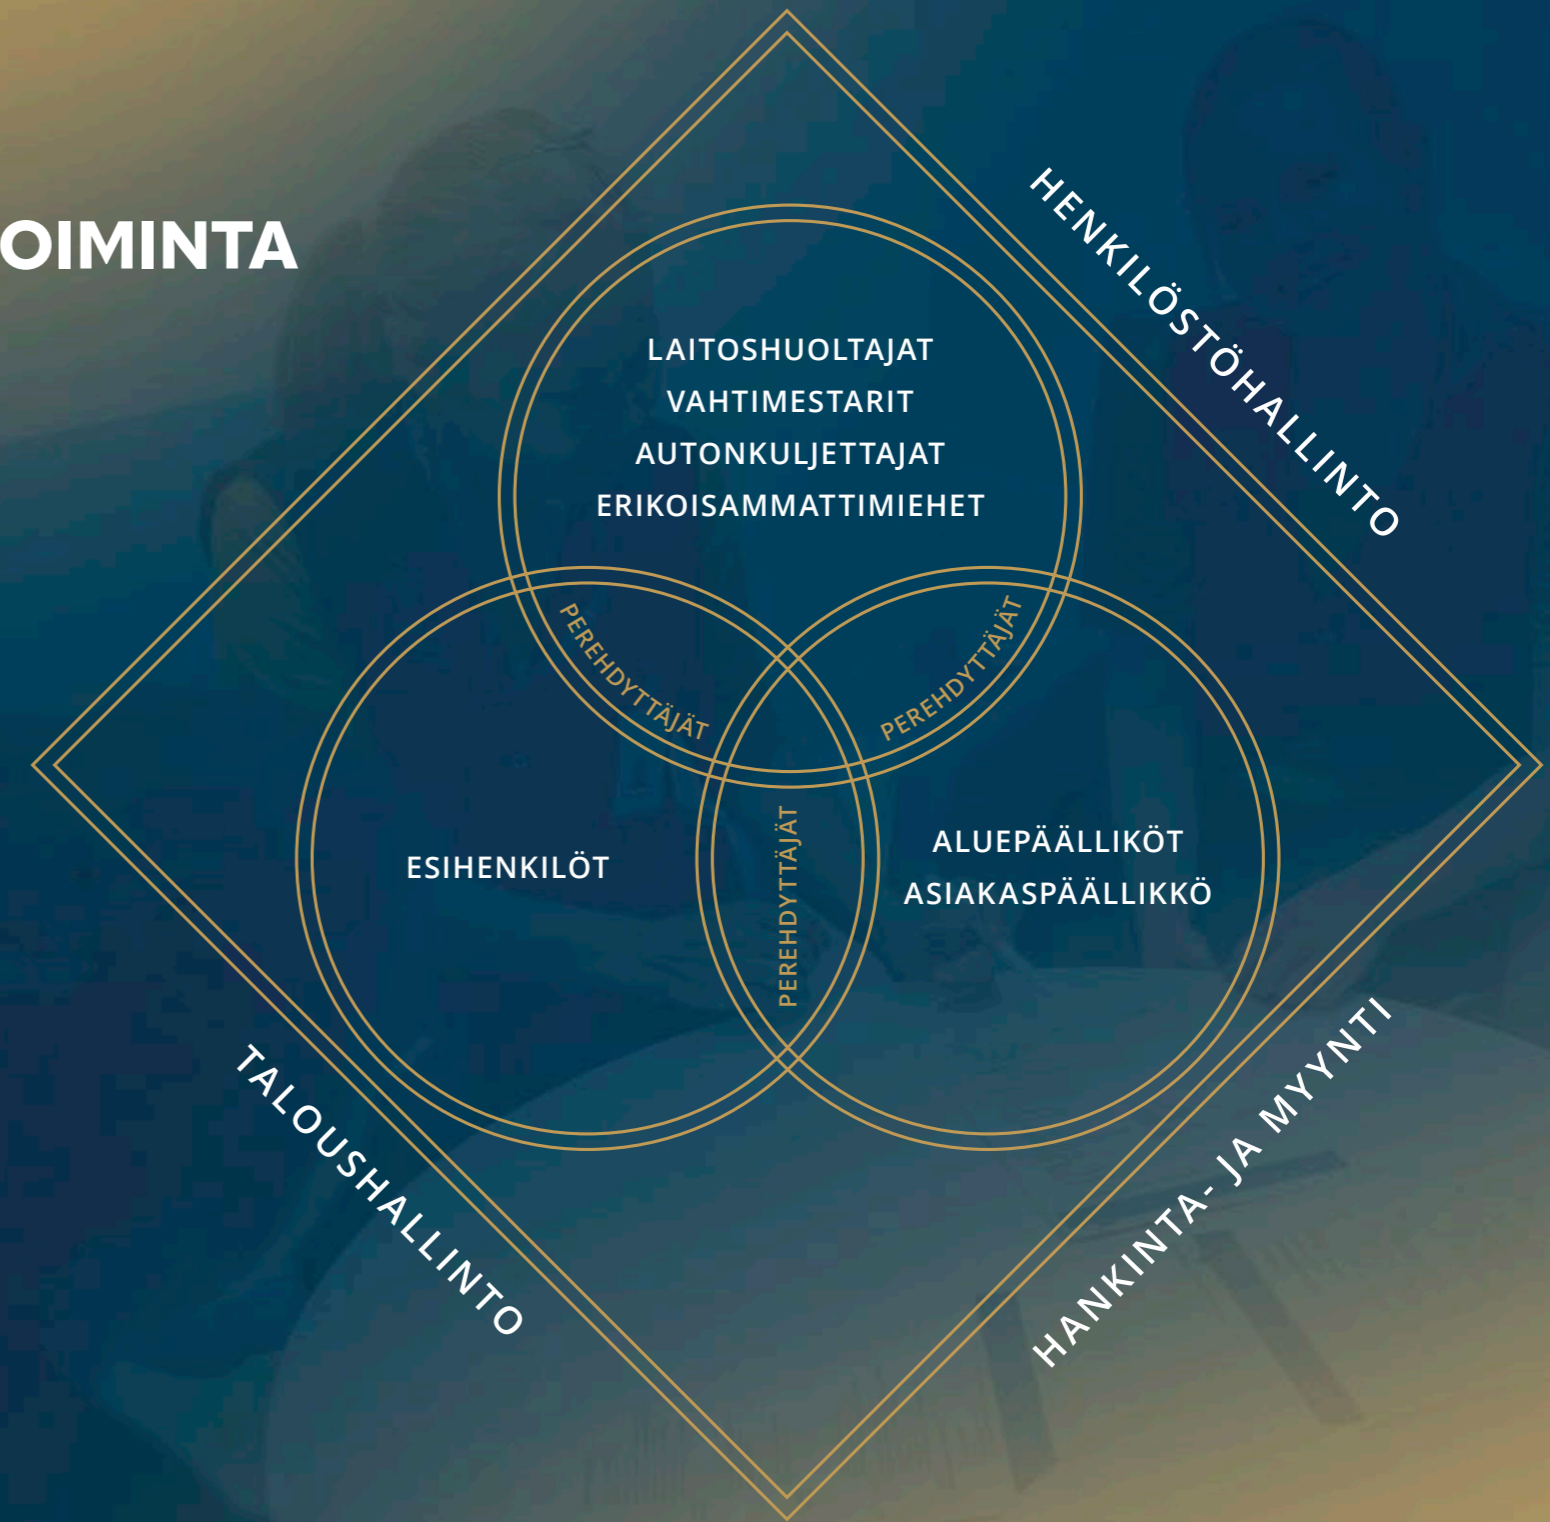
OIMINTA

HENKILÖSTÖHALLINTO

LAITOSHUOLTAJAT
VAHTIMESTARIT
AUTONKULJETTAJAT
ERIKOISAMMATTIMIEHET

PEREHDYTTÄJÄT

PEREHDYTTÄJÄT

ESIHENKILÖT

PEREHDYTTÄJÄT

ALUEPÄÄLLIKÖT
ASIAKASPÄÄLLIKKÖ

TALOUSHALLINTO

HANKINTA- JA MYYNTI